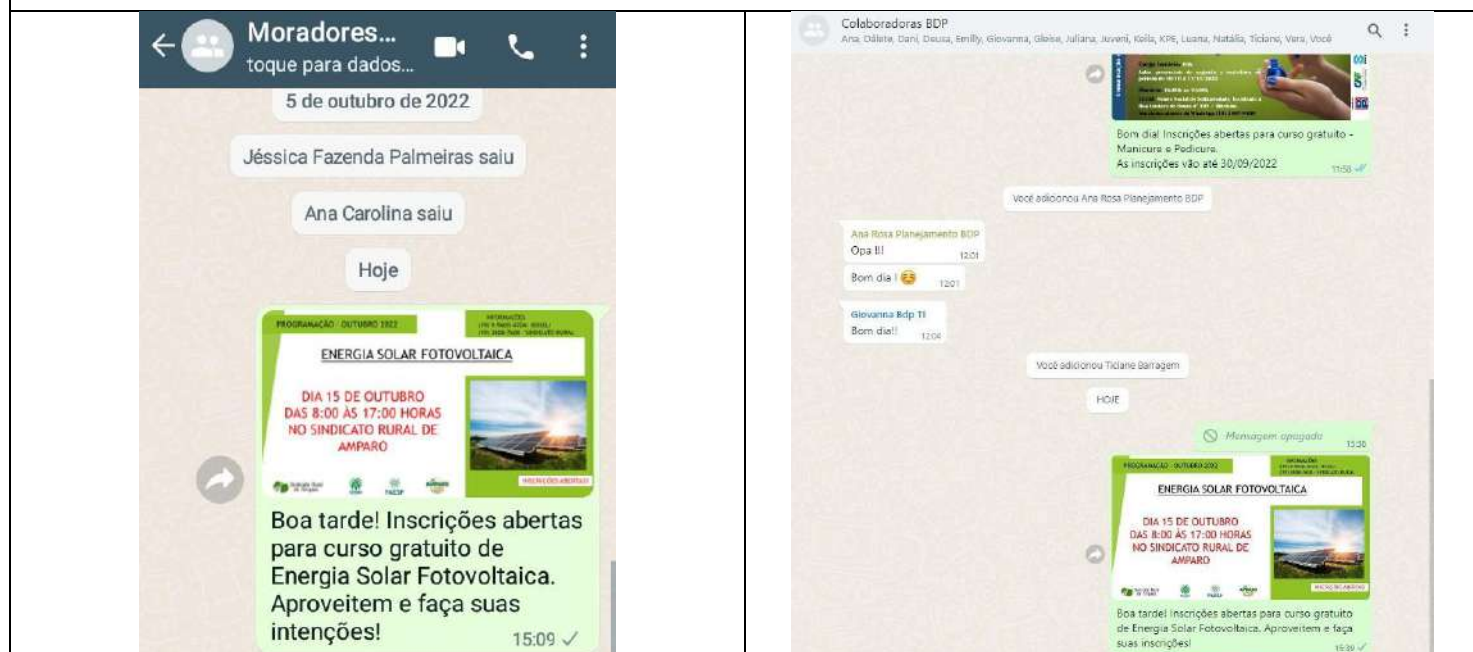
Moradores...
toque para dados...

5 de outubro de 2022

Jéssica Fazenda Palmeiras saiu

Ana Carolina saiu

Hoje

PROGRAMAÇÃO · OUTUBRO 2022

ENERGIA SOLAR FOTOVOLTAICA

DIA 15 DE OUTUBRO
DAS 8:00 ÀS 17:00 HORAS
NO SINDICATO RURAL DE AMPARO

Boa tarde! Inscrições abertas para curso gratuito de Energia Solar Fotovoltaica. Aproveitem e faça suas intenções!
15:09

Colaboradoras BDP
Ana, Odete, Dani, Deusa, Emilly, Giovanna, Gleise, Juliana, Joveni, Keila, KPS, Luana, Natália, Ticiane, Vera, Você

Bom dia! Inscrições abertas para curso gratuito - Manicure e Pedicure.
As inscrições vão até 30/09/2022
11:58

Você adicionou Ana Rosa Planejamento BDP

Ana Rosa Planejamento BDP
Opa !!!
12:01

Bom dia !
12:01

Giovanna Bdp TI
Bom dia!!
12:04

Você adicionou Ticiane Barragem

HOJE

Mensagem apagada
15:30

PROGRAMAÇÃO · OUTUBRO 2022

ENERGIA SOLAR FOTOVOLTAICA

DIA 15 DE OUTUBRO
DAS 8:00 ÀS 17:00 HORAS
NO SINDICATO RURAL DE AMPARO

Boa tarde! Inscrições abertas para curso gratuito de Energia Solar Fotovoltaica. Aproveitem e faça suas inscrições!
15:30